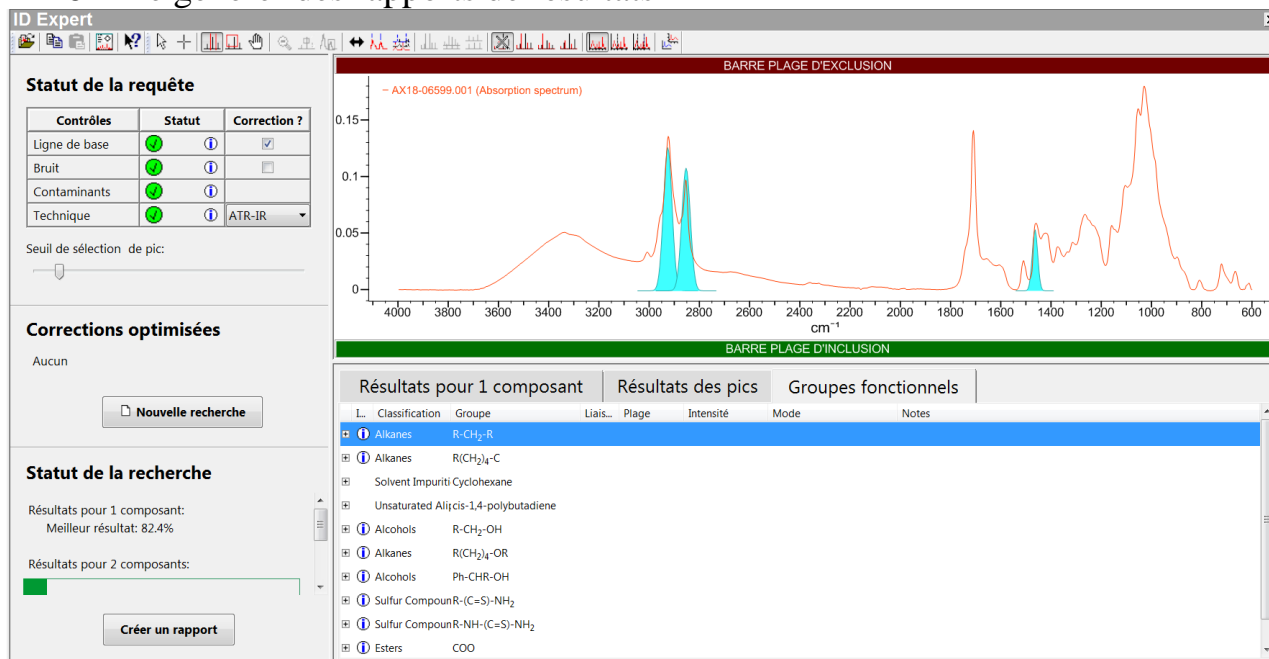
ID Expert

Statut de la requête

| Contrôles | Statut | Correction ? |
|---|---|---|
| Ligne de base | | |
| Bruit | | |
| Contaminants | | |
| Technique | | ATR-IR |

Seuil de sélection de pic:

Corrections optimisées

Aucun

Nouvelle recherche

Statut de la recherche

Résultats pour 1 composant:
Meilleur résultat: 82.4%

Résultats pour 2 composants:

Créer un rapport

BARRE PLAGE D'EXCLUSION

– AX18-06599.001 (Absorption spectrum)

0.15
0.1
0.05
0

4000 3800 3600 3400 3200 3000 2800 2600 2400 2200 2000 1800 1600 1400 1200 1000 800 600
$cm^{-1}$

BARRE PLAGE D'INCLUSION

Résultats pour 1 composant | Résultats des pics | Groupes fonctionnels

| I.. | Classification | Groupe | Liais.. | Plage | Intensité | Mode | Notes |
|---|---|---|---|---|---|---|---|
| | Alkanes | R-$CH_2$-R | | | | | |
| | Alkanes | R$(CH_2)_4$-C | | | | | |
| | Solvent Impuriti | Cyclohexane | | | | | |
| | Unsaturated Ali | cis-1,4-polybutadiene | | | | | |
| | Alcohols | R-$CH_2$-OH | | | | | |
| | Alkanes | R$(CH_2)_4$-OR | | | | | |
| | Alcohols | Ph-CHR-OH | | | | | |
| | Sulfur Compoun | R-(C=S)-$NH_2$ | | | | | |
| | Sulfur Compoun | R-NH-(C=S)-$NH_2$ | | | | | |
| | Esters | COO | | | | | |